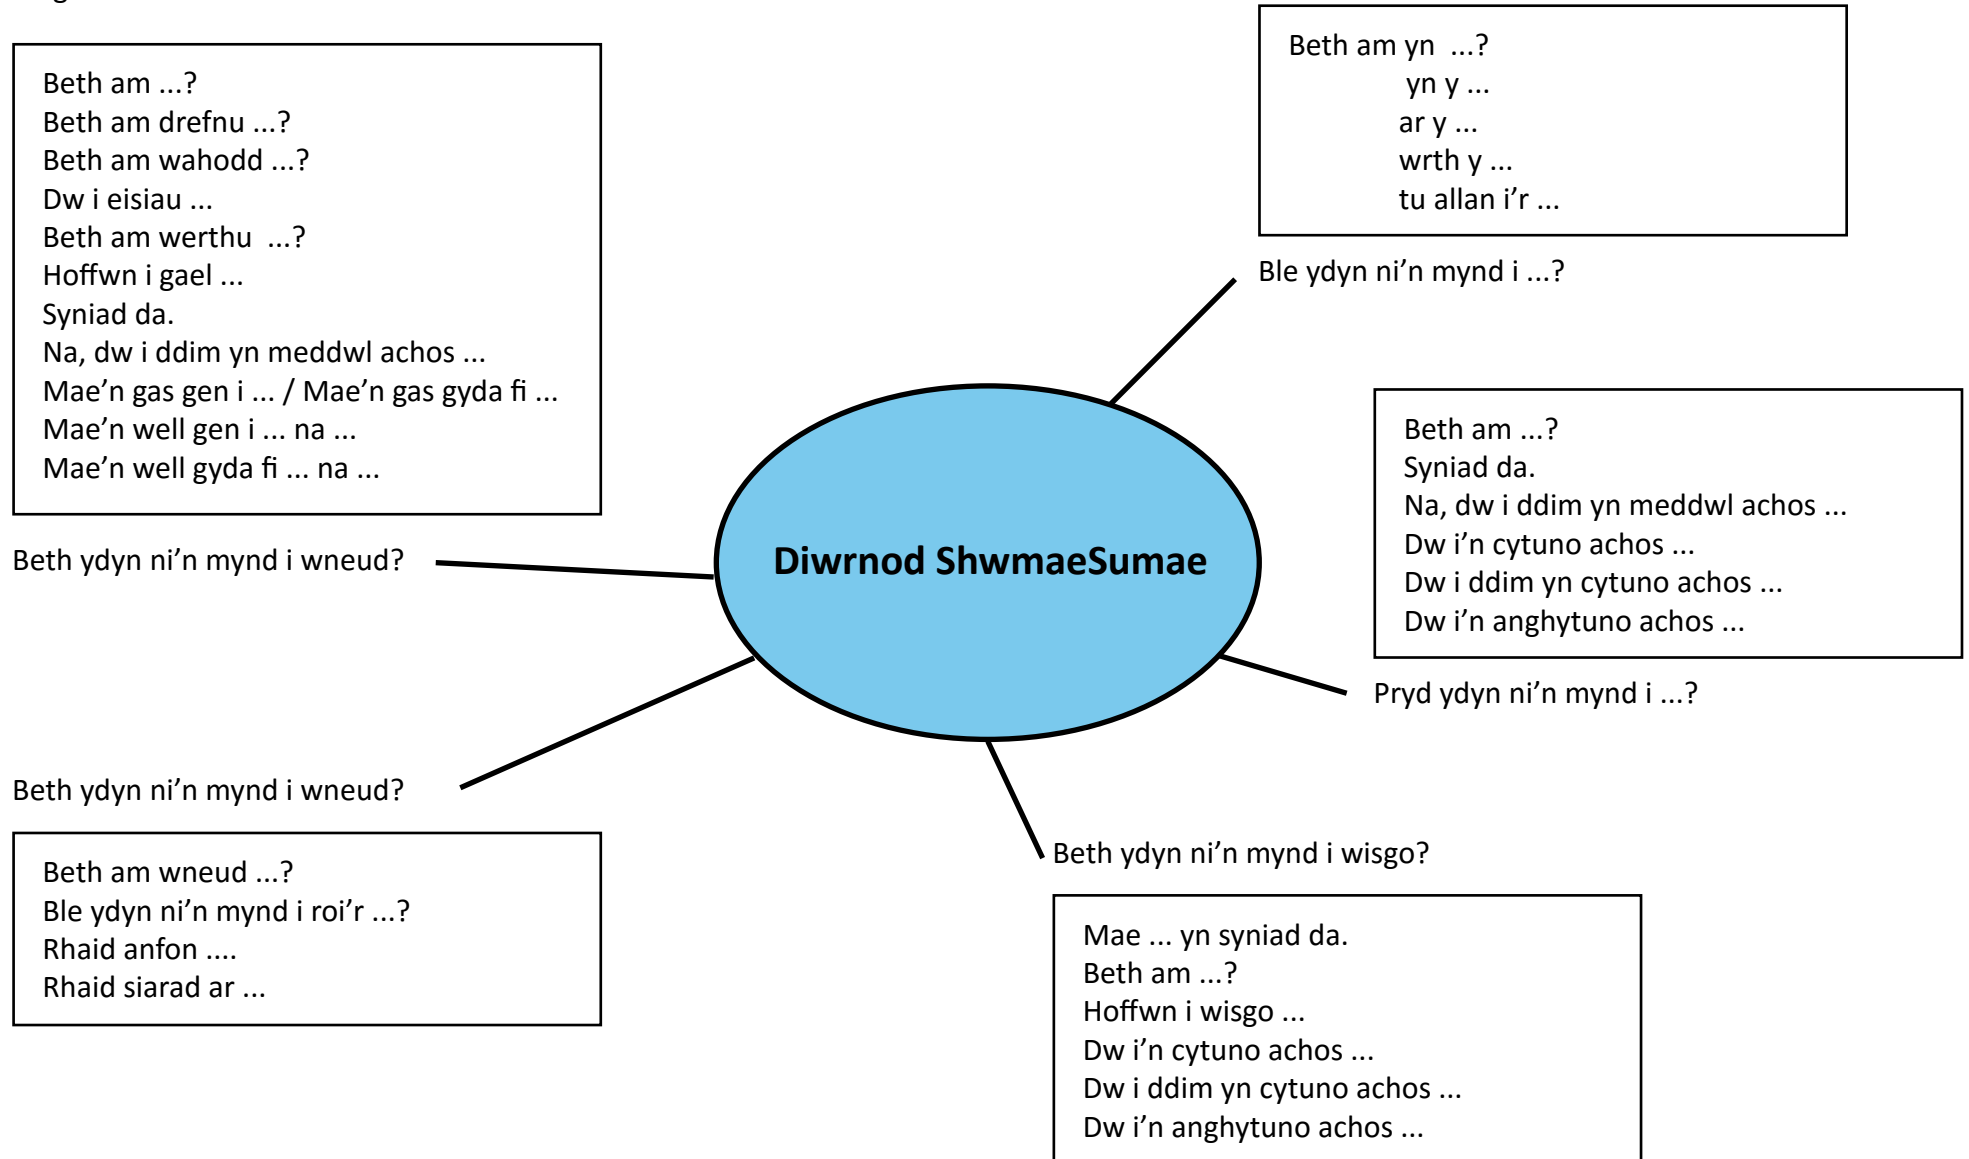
Beth am ...?
Beth am drefnu ...?
Beth am wahodd ...?
Dw i eisiau ...
Beth am werthu ...?
Hoffwn i gael ...
Syniad da.
Na, dw i ddim yn meddwl achos ...
Mae'n gas gen i ... / Mae'n gas gyda fi ...
Mae'n well gen i ... na ...
Mae'n well gyda fi ... na ...

Beth ydyn ni'n mynd i wneud?

Beth am yn ...?
yn y ...
ar y ...
wrth y ...
tu allan i'r ...

Ble ydyn ni'n mynd i ...?

Diwrnod ShwmaeSumae

Beth am ...?
Syniad da.
Na, dw i ddim yn meddwl achos ...
Dw i'n cytuno achos ...
Dw i ddim yn cytuno achos ...
Dw i'n anghytuno achos ...

Pryd ydyn ni'n mynd i ...?

Beth ydyn ni'n mynd i wneud?

Beth am wneud ...?
Ble ydyn ni'n mynd i roi'r ...?
Rhaid anfon ....
Rhaid siarad ar ...

Beth ydyn ni'n mynd i wisgo?

Mae ... yn syniad da.
Beth am ...?
Hoffwn i wisgo ...
Dw i'n cytuno achos ...
Dw i ddim yn cytuno achos ...
Dw i'n anghytuno achos ...